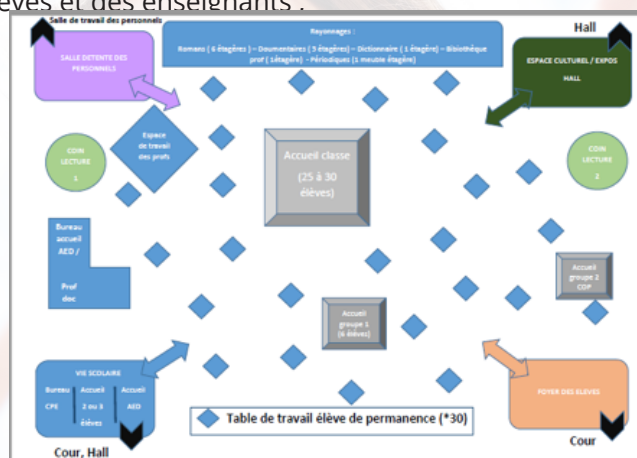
èves et des enseignants :

Salle de travail des personnels

Hall

Rayonnages :
Romans ( 6 étagères ) – Documentaires ( 3 étagères) – Dictionnaire ( 1 étagère) – Biblothèque prof ( 1étagère) - Périodiques (1 meuble étagère)

SALLE DETENTE DES PERSONNELS

ESPACE CULTUREL / EXPOS
HALL

Espace de travail des profs

Accueil classe
(25 à 30 élèves)

COIN LECTURE
1

COIN LECTURE
2

Bureau accueil AED /
Prof doc

Accueil groupe 2
COP

Accueil groupe 1
(6 élèves)

VIE SCOLAIRE
Bureau CPE
Accueil 2 ou 3 élèves
Accueil AED

FOYER DES ELEVES

Table de travail élève de permanence (*30)

Cour, Hall

Cour